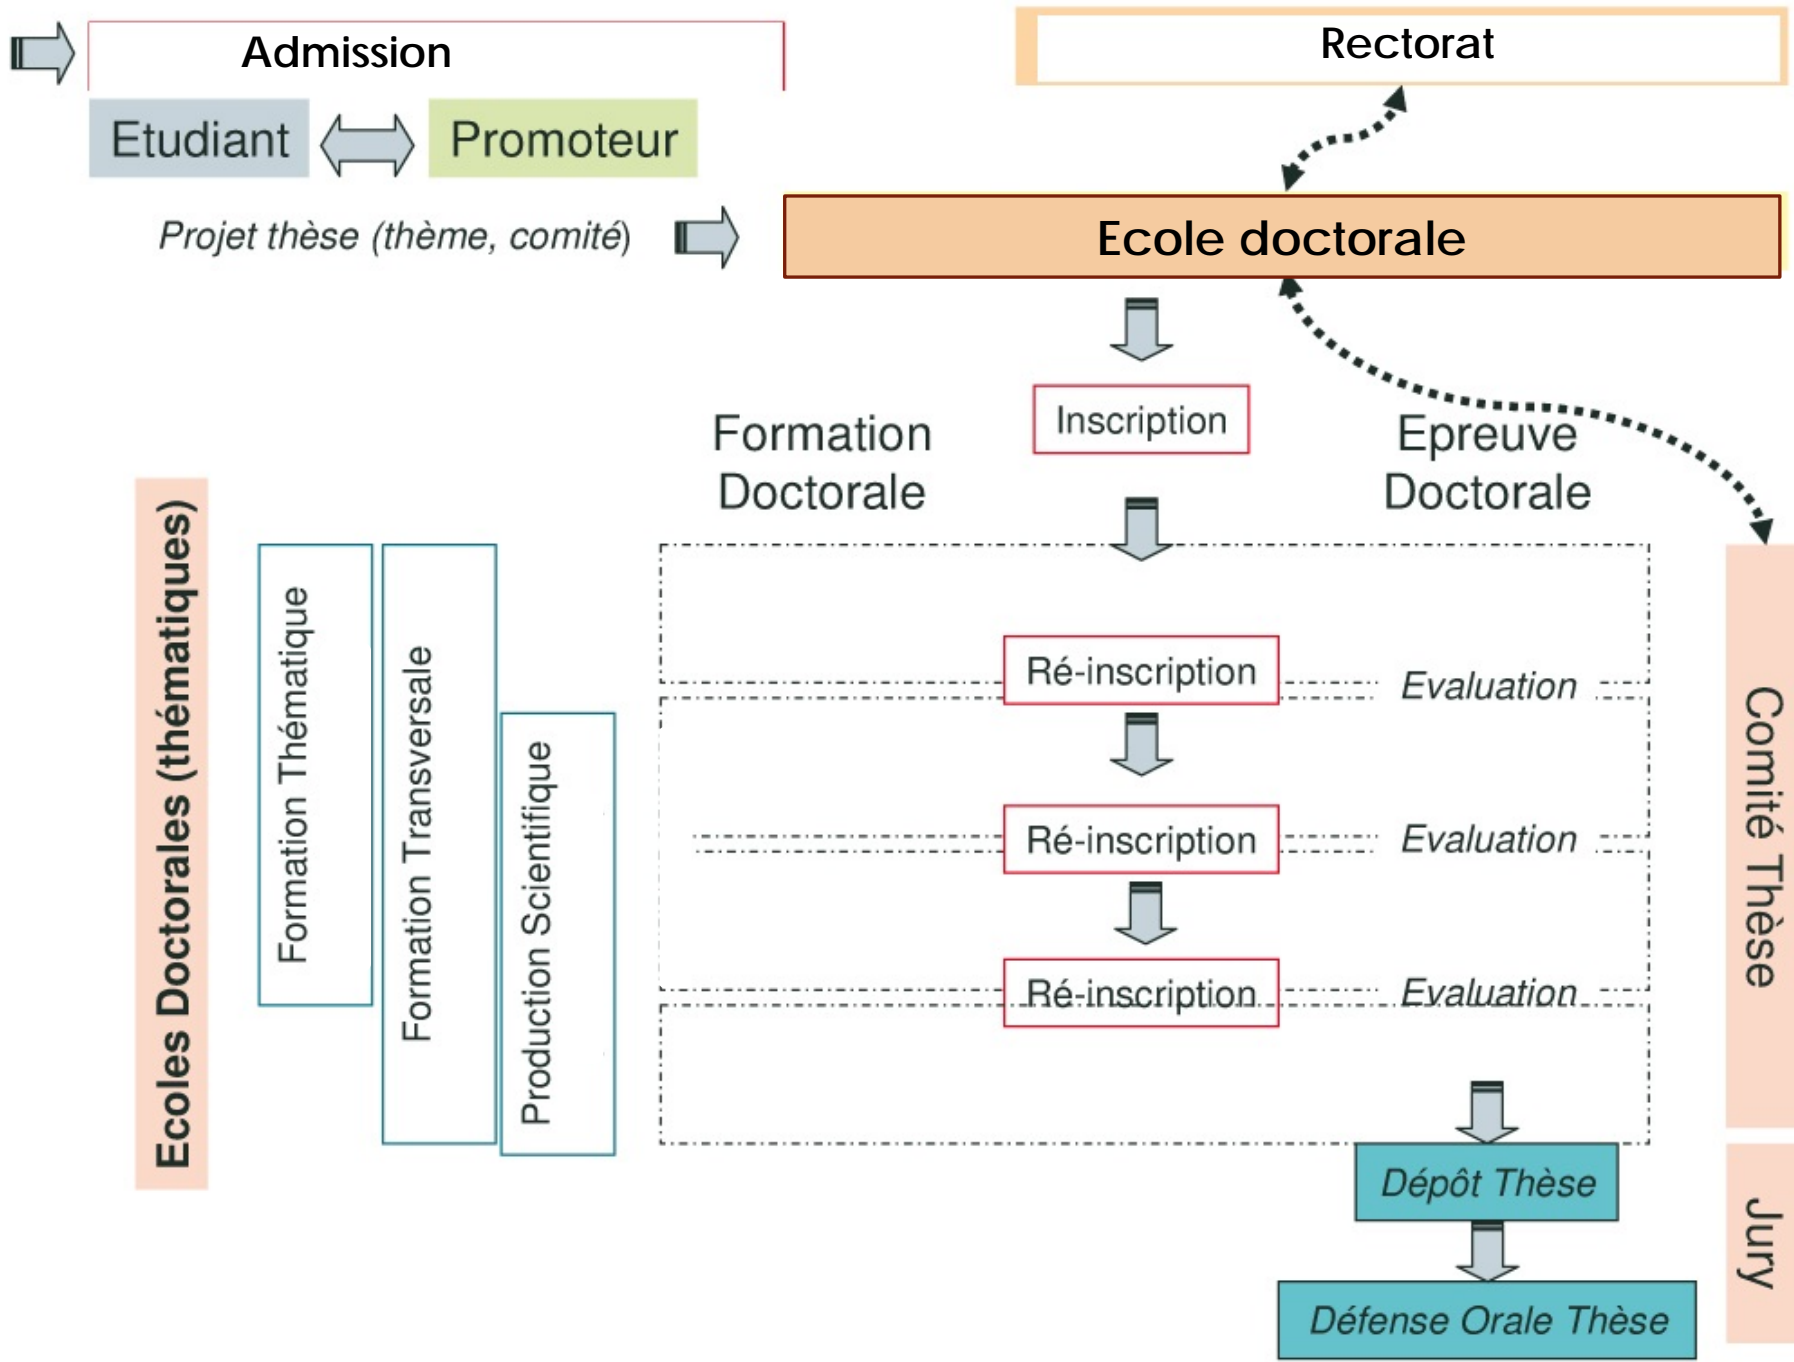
Admission

Rectorat

Etudiant

Promoteur

Projet thèse (thème, comité)

Ecole doctorale

Inscription

Formation Doctorale

Epreuve Doctorale

Ecoles Doctorales (thématiques)

Formation Thématique

Formation Transversale

Production Scientifique

Ré-inscription

Evaluation

Ré-inscription

Evaluation

Ré-inscription

Evaluation

Comité Thèse

Dépôt Thèse

Défense Orale Thèse

Jury